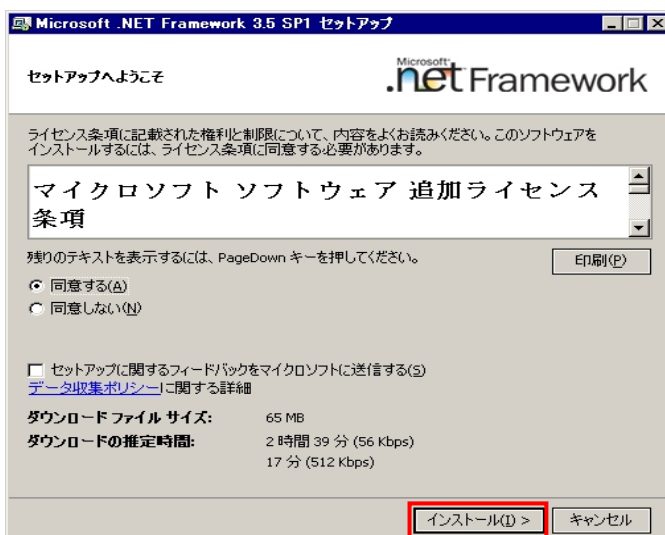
Microsoft .NET Framework 3.5 SP1 セットアップ

セットアップへようこそ

Microsoft .net Framework

ライセンス条項に記載された権利と制限について、内容をよくお読みください。このソフトウェアをインストールするには、ライセンス条項に同意する必要があります。

マイクロソフト ソフトウェア 追加ライセンス条項

残りのテキストを表示するには、PageDown キーを押してください。

印刷(P)

同意する(A)

同意しない(N)

セットアップに関するフィードバックをマイクロソフトに送信する(S)

データ収集ポリシーに関する詳細

ダウンロード ファイル サイズ: 65 MB

ダウンロードの推定時間: 2 時間 39 分 (56 Kbps)

17 分 (512 Kbps)

インストール(I) >

キャンセル